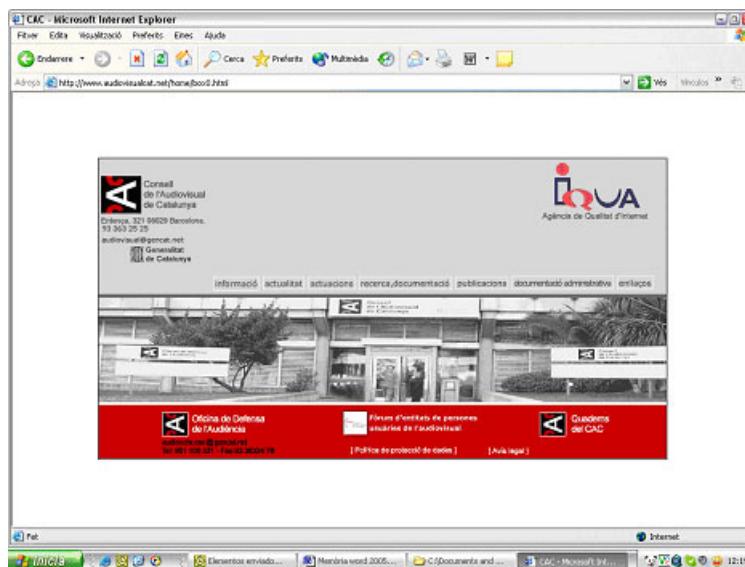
CAC - Microsoft Internet Explorer

Fitxer Edita Visualització Preferits Eines Ajuda

Endarrere Cerca Preferits Multimèdia

Adreça http://www.audiovisualcat.net/home/bcx0.html

Vés Vincles »

Consell de l'Audiovisual de Catalunya

Entença, 321 08029 Barcelona. 93 363 25 25

audiovisual@gencat.net

Generalitat de Catalunya

IQUA

Agència de Qualitat d'Internet

informació actualitat actuacions recerca documentació publicacions documentació administrativa enllaços

Consell de l'Audiovisual de Catalunya

Oficina de Defensa de l'Audiència

audiencia.cac@gencat.net

Tel. 901 100 421 - Fax 93 363 24 78

Fòrum d'entitats de persones usuàries de l'audiovisual

Quaderns del CAC

[ Política de protecció de dades ]

[ Avís legal ]

Fet

Internet

Inicia

Elementos enviado...

Memòria word 2005...

C:\Documents and ...

CAC - Microsoft Int...

12:19